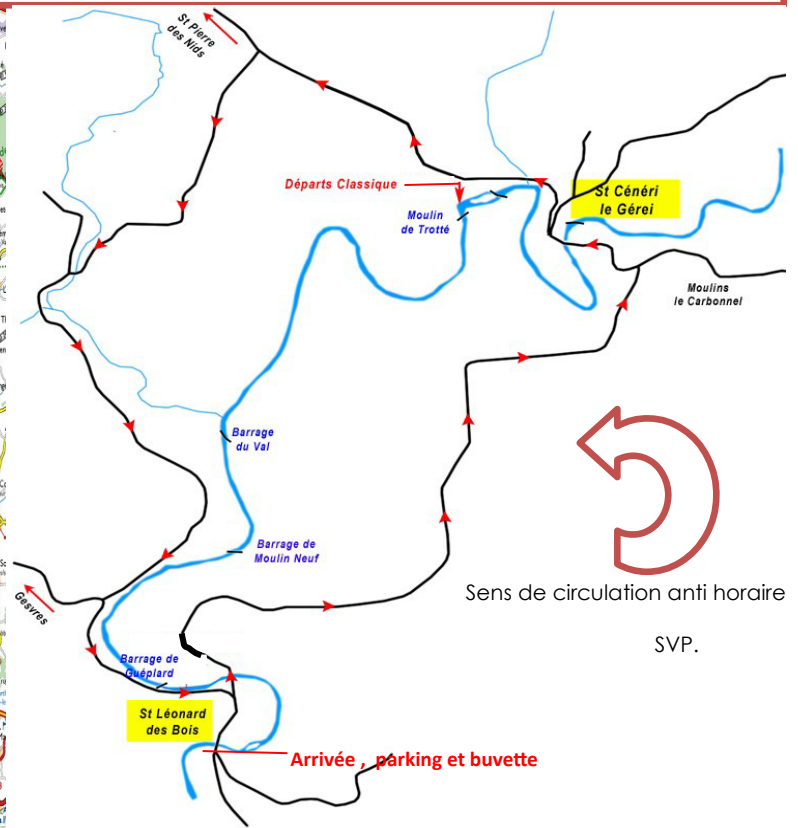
St Pierre des Nids

Départs Classique

Moulin de Trotté

St Céneri le Gérei

Moulins le Carbonnel

Barrage du Val

Barrage de Moulin Neuf

Gesvres

Barrage de Guéplard

St Léonard des Bois

Arrivée , parking et buvette

Sens de circulation anti horaire

SVP.